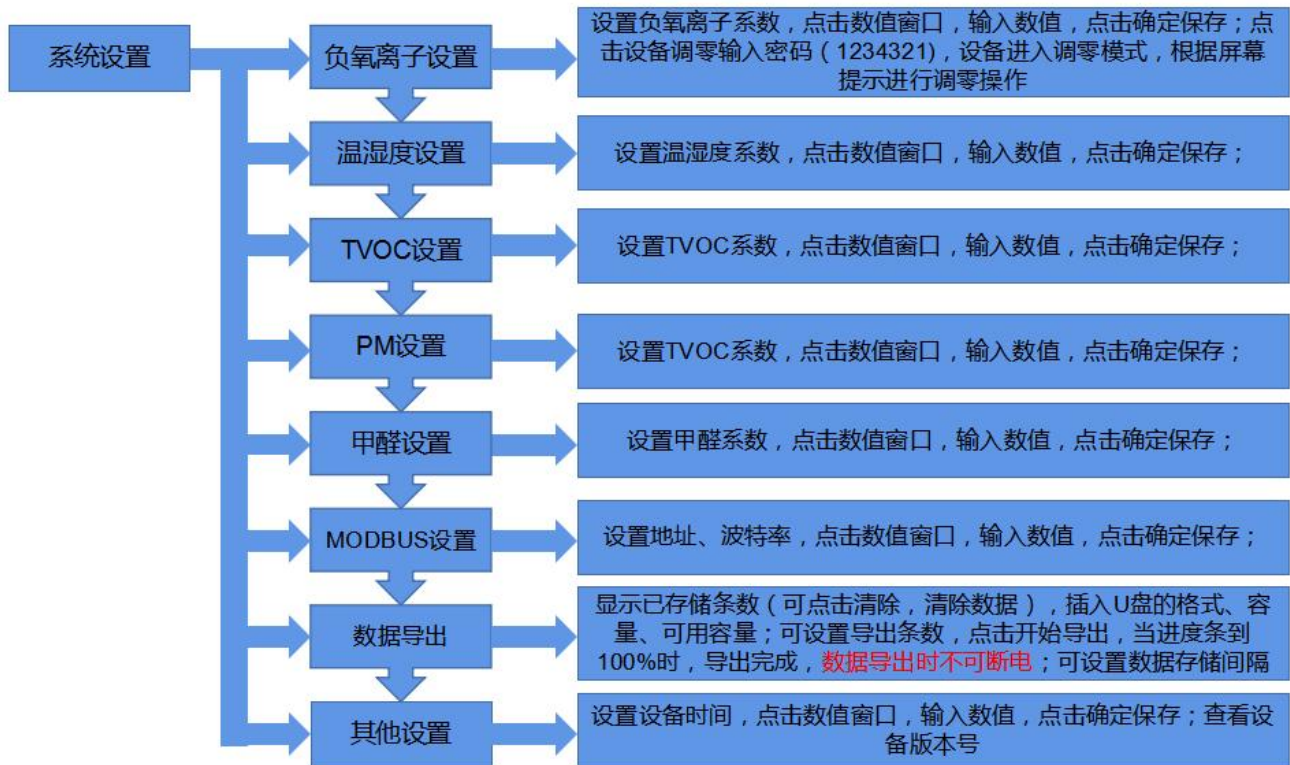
系统设置

负氧离子设置

设置负氧离子系数，点击数值窗口，输入数值，点击确定保存；点击设备调零输入密码（1234321)，设备进入调零模式，根据屏幕提示进行调零操作

温湿度设置

设置温湿度系数，点击数值窗口，输入数值，点击确定保存；

TVOC设置

设置TVOC系数，点击数值窗口，输入数值，点击确定保存；

PM设置

设置TVOC系数，点击数值窗口，输入数值，点击确定保存；

甲醛设置

设置甲醛系数，点击数值窗口，输入数值，点击确定保存；

MODBUS设置

设置地址、波特率，点击数值窗口，输入数值，点击确定保存；

数据导出

显示已存储条数（可点击清除，清除数据），插入U盘的格式、容量、可用容量；可设置导出条数，点击开始导出，当进度条到100%时，导出完成，数据导出时不可断电；可设置数据存储间隔

其他设置

设置设备时间，点击数值窗口，输入数值，点击确定保存；查看设备版本号